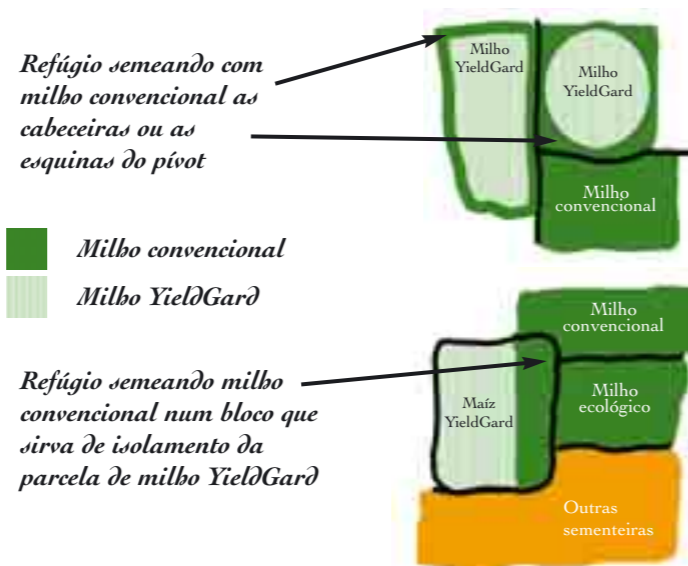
Refúgio semeando com milho convencional as cabeceiras ou as esquinas do pívot

Milho YieldGard

Milho YieldGard

Milho convencional

Milho convencional

Milho YieldGard

Milho convencional

Refúgio semeando milho convencional num bloco que sirva de isolamento da parcela de milho YieldGard

Maíz YieldGard

Milho ecológico

Outras sementeiras